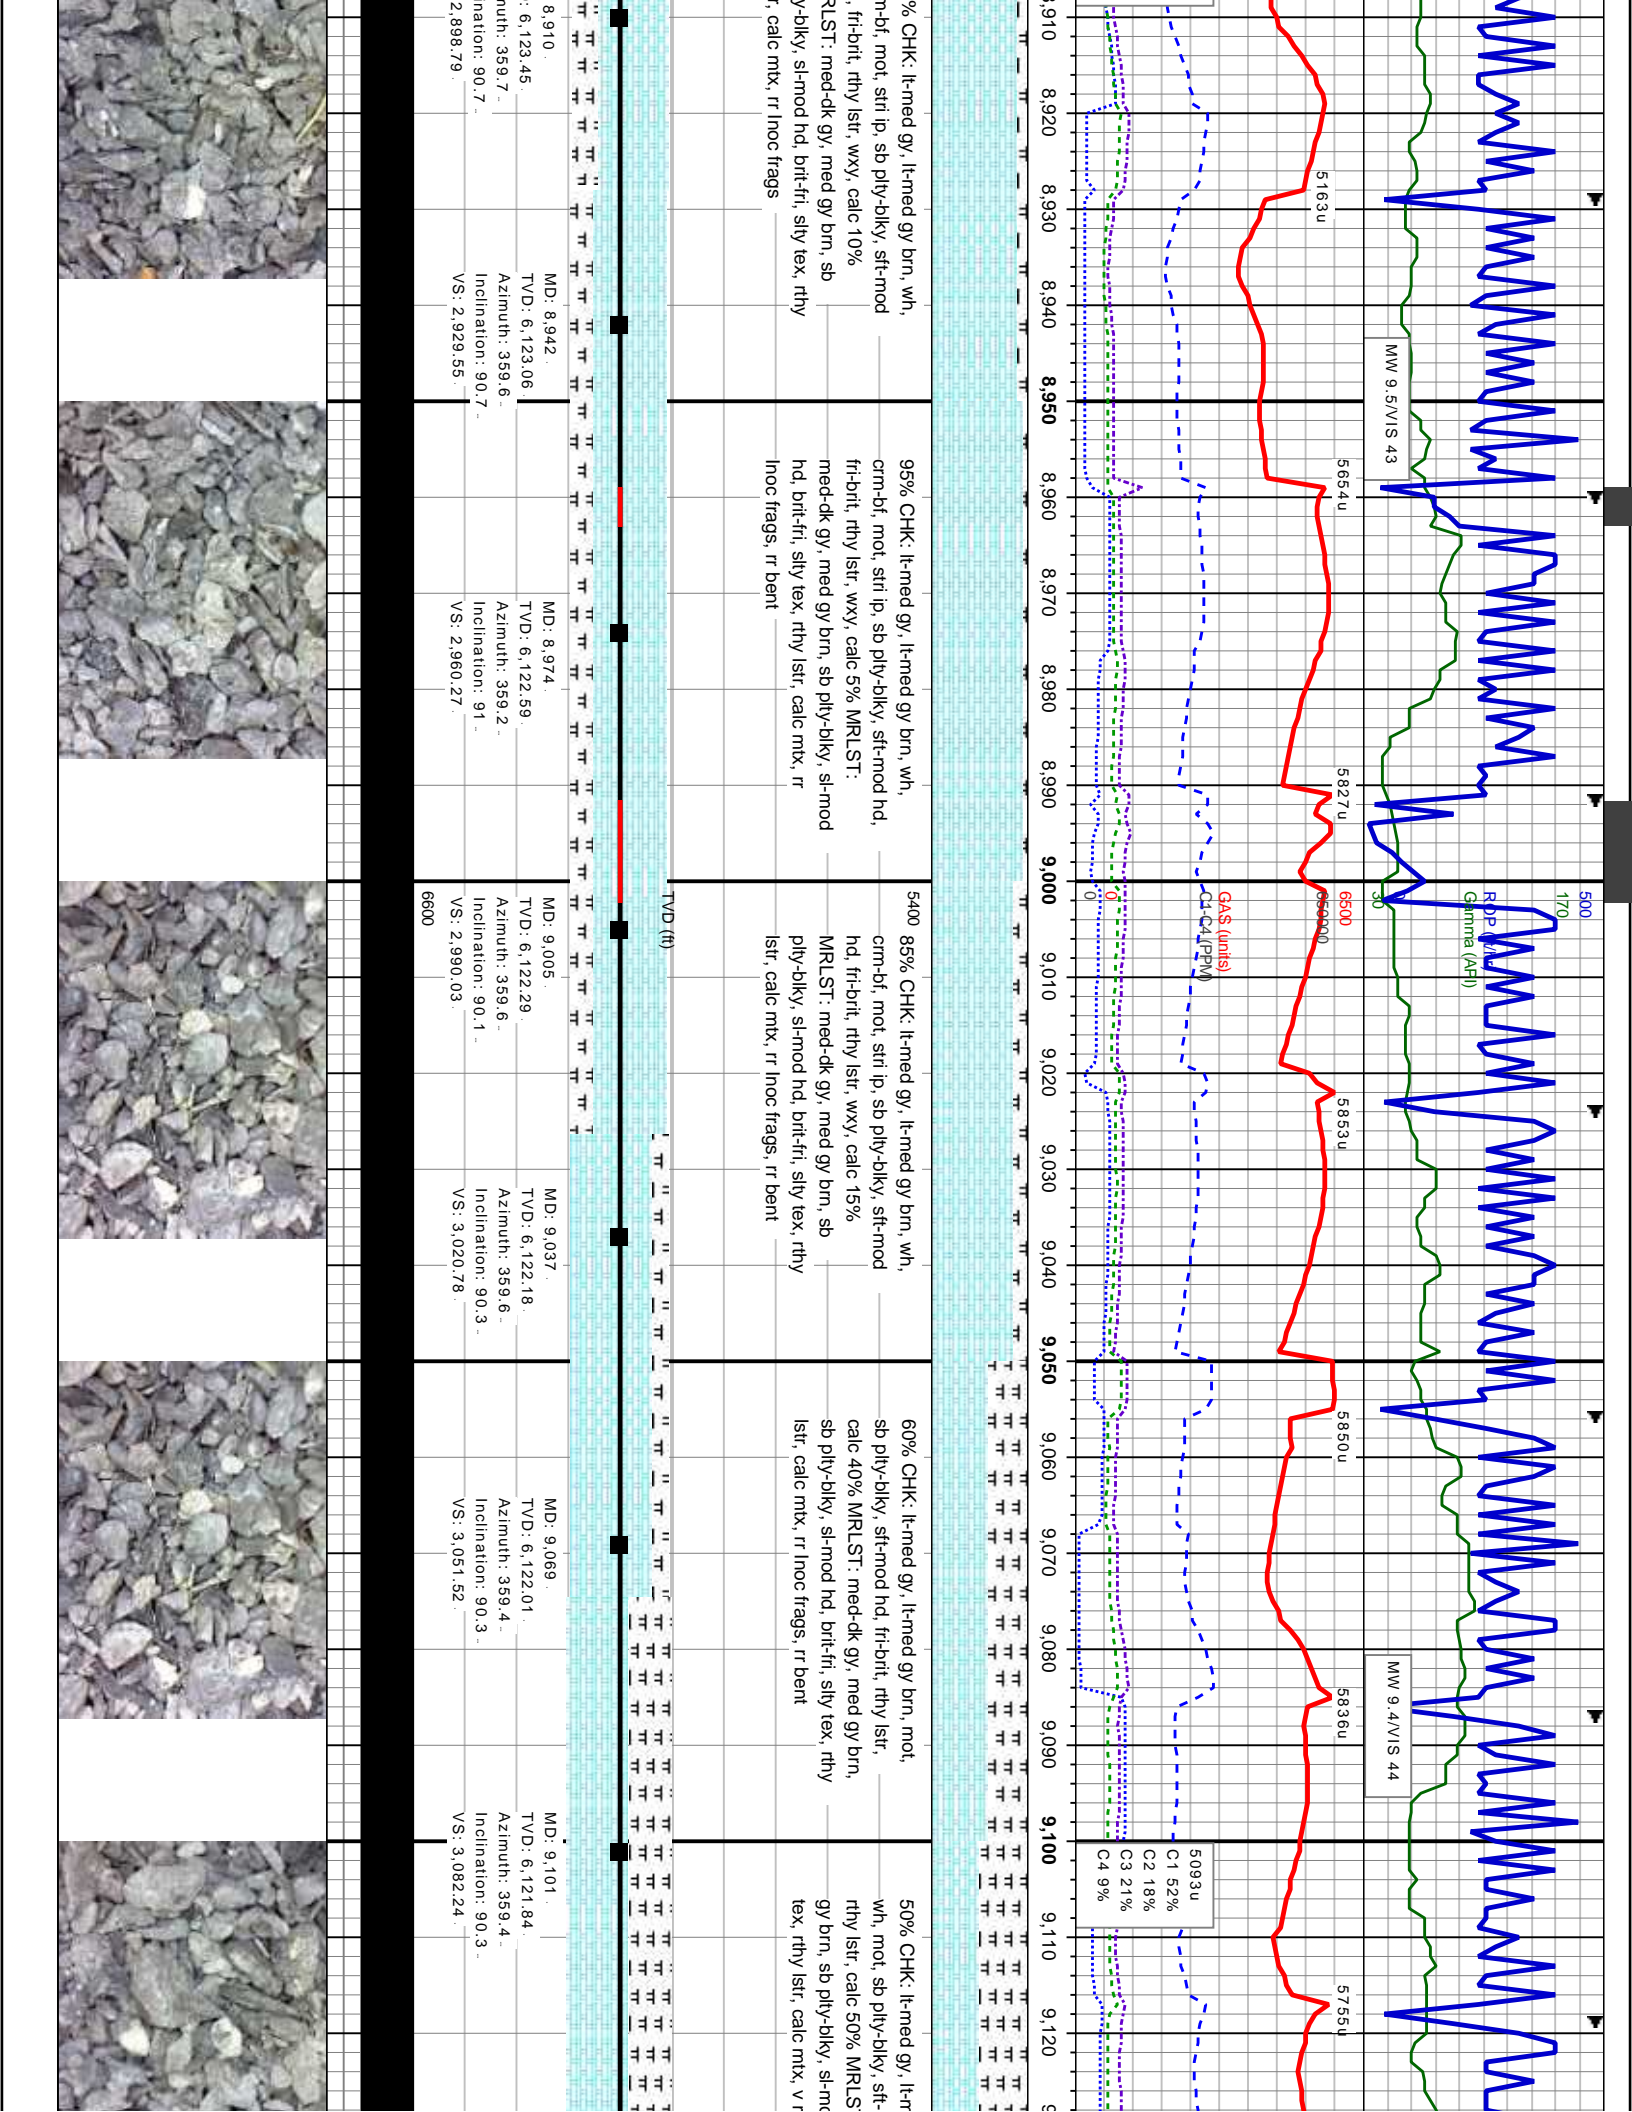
8,910
8,920
8,930
8,940
8,950
8,960
8,970
8,980
8,990
9,000
9,010
9,020
9,030
9,040
9,050
9,060
9,070
9,080
9,090
9,100
9,110
9,120

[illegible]% CHK: lt-med gy, lt-med gy brn, wh, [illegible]-bf, mot, stri ip, sb plty-blky, sft-mod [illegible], fri-brit, rthy lstr, wxy, calc 10% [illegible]RLST: med-dk gy, med gy brn, sb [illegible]y-blky, sl-mod hd, brit-fri, slty tex, rthy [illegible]r, calc mtx, rr Inoc frags

95% CHK: lt-med gy, lt-med gy brn, wh, crm-bf, mot, stri ip, sb plty-blky, sft-mod hd, fri-brit, rthy lstr, wxy, calc 5% MRLST: med-dk gy, med gy brn, sb plty-blky, sl-mod hd, brit-fri, slty tex, rthy lstr, calc mtx, rr Inoc frags, rr bent

85% CHK: lt-med gy, lt-med gy brn, wh, crm-bf, mot, stri ip, sb plty-blky, sft-mod hd, fri-brit, rthy lstr, wxy, calc 15% MRLST: med-dk gy, med gy brn, sb plty-blky, sl-mod hd, brit-fri, slty tex, rthy lstr, calc mtx, rr Inoc frags, rr bent

60% CHK: lt-med gy, lt-med gy brn, mot, sb plty-blky, sft-mod hd, fri-brit, rthy lstr, calc 40% MRLST: med-dk gy, med gy brn, sb plty-blky, sl-mod hd, brit-fri, slty tex, rthy lstr, calc mtx, rr Inoc frags, rr bent

50% CHK: lt-m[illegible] wh, mot, sb plty-blky, sft-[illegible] rthy lstr, calc 50% MRLS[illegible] gy brn, sb plty-blky, sl-m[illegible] tex, rthy lstr, calc mtx, v r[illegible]

5400
6600
TVD (ft)

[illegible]: 8,910
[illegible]: 6,123.45
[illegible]muth: 359.7
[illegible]ination: 90.7
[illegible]2,898.79

MD: 8,942
TVD: 6,123.06
Azimuth: 359.6
Inclination: 90.7
VS: 2,929.55

MD: 8,974
TVD: 6,122.59
Azimuth: 359.2
Inclination: 91
VS: 2,960.27

MD: 9,005
TVD: 6,122.29
Azimuth: 359.6
Inclination: 90.1
VS: 2,990.03

MD: 9,037
TVD: 6,122.18
Azimuth: 359.6
Inclination: 90.3
VS: 3,020.78

MD: 9,069
TVD: 6,122.01
Azimuth: 359.4
Inclination: 90.3
VS: 3,051.52

MD: 9,101
TVD: 6,121.84
Azimuth: 359.4
Inclination: 90.3
VS: 3,082.24

0
0
GAS (units)
C1-C4 (PPM)
6500
65000
30
Gamma (API)
170
ROP (ft/hr)
500

5163u
5654u
5827u
5853u
5850u
5836u
5755u

5093u
C1 52%
C2 18%
C3 21%
C4 9%

MW 9.5/VIS 43
MW 9.4/VIS 44